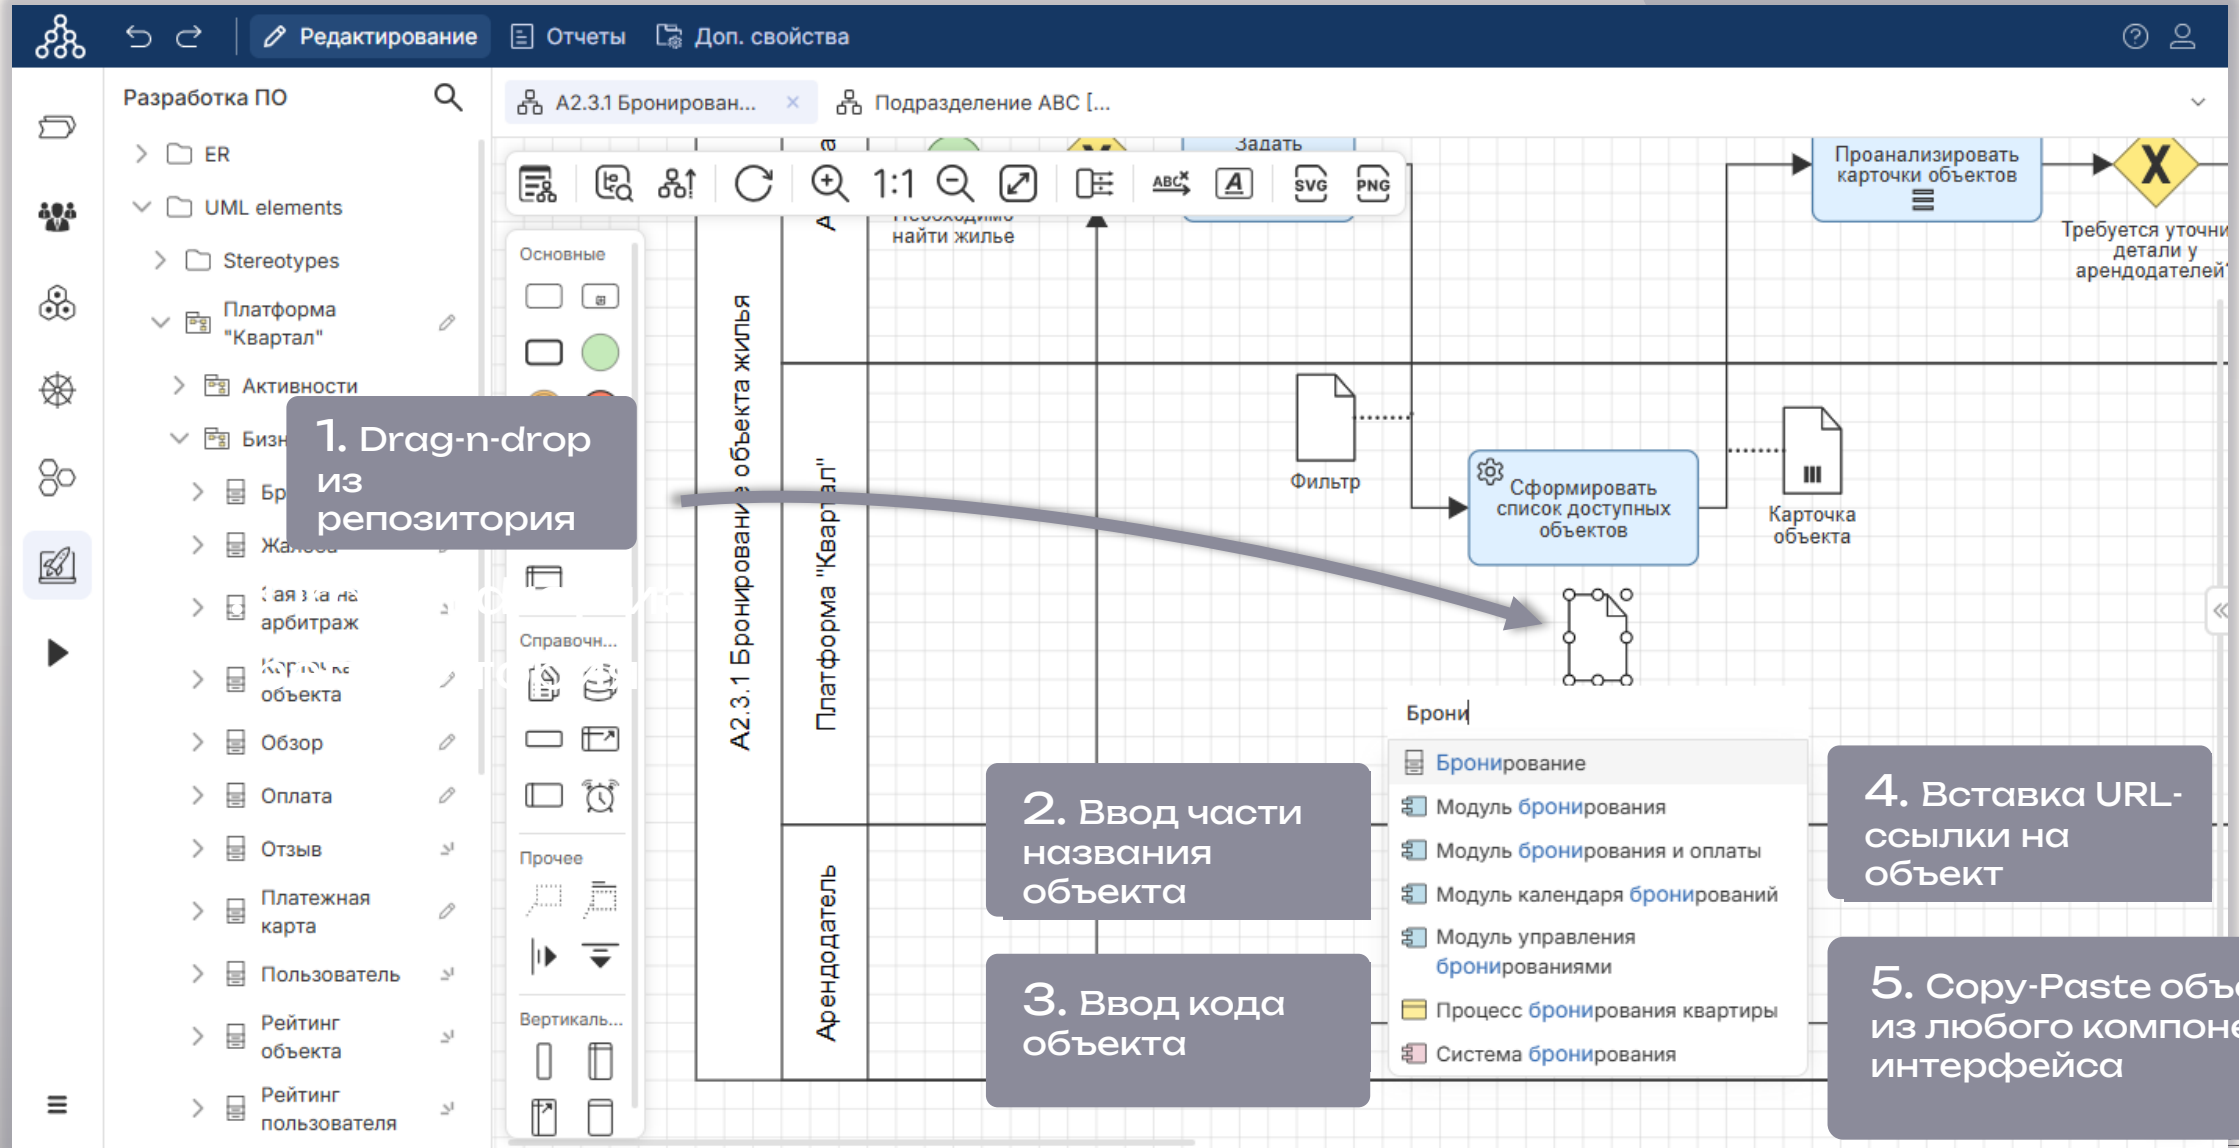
Редактирование Отчеты Доп. свойства

Разработка ПО

ER
UML elements
Stereotypes
Платформа "Квартал"
Активности
Бизн
Бр
Жалоба
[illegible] арбитраж
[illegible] объекта
Обзор
Оплата
Отзыв
Платежная карта
Пользователь
Рейтинг объекта
Рейтинг пользователя

A2.3.1 Бронирован... ×
Подразделение ABC [...

1:1

Основные
Справочн...
Прочее
Вертикаль...

Задать
Необходимо найти жилье
Проанализировать карточки объектов
Требуется уточни детали у арендодателей
A2.3.1 Бронирование объекта жилья
Платформа "Квартал"
Арендодатель
Фильтр
Сформировать список доступных объектов
Карточка объекта

Брони
Бронирование
Модуль бронирования
Модуль бронирования и оплаты
Модуль календаря бронирований
Модуль управления бронированиями
Процесс бронирования квартиры
Система бронирования

1. Drag-n-drop из репозитория

2. Ввод части названия объекта

3. Ввод кода объекта

4. Вставка URL-ссылки на объект

5. Copy-Paste объ из любого компоне интерфейса